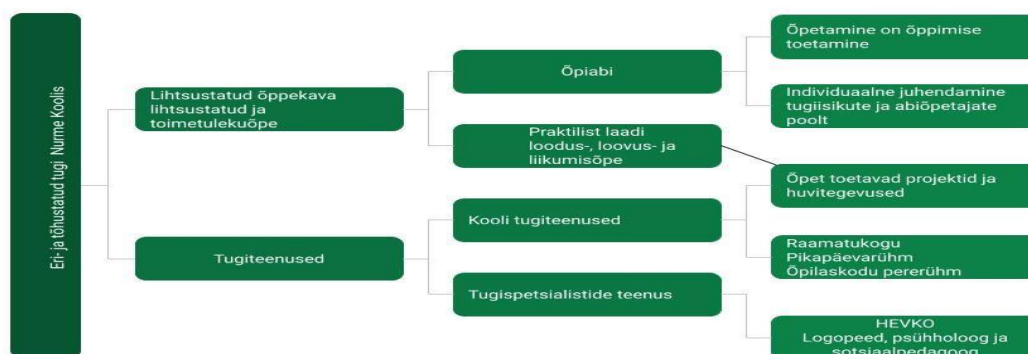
Eri- ja tõhustatud tugi Nurme Koolis

Lihtsustatud õppekava lihtsustatud ja toimetulekuõpe

Õpiabi

Õpetamine on õppimise toetamine

Individuaalne juhendamine tugiisikute ja abiõpetajate poolt

Praktilist laadi loodus-, loovus- ja liikumisõpe

Õpet toetavad projektid ja huvitegevused

Tugiteenused

Kooli tugiteenused

Raamatukogu
Pikapäevarühm
Õpilaskodu pererühm

Tugispetsialistide teenus

HEVKO
Logopeed, psühholoog ja sotsiaalpedagoog